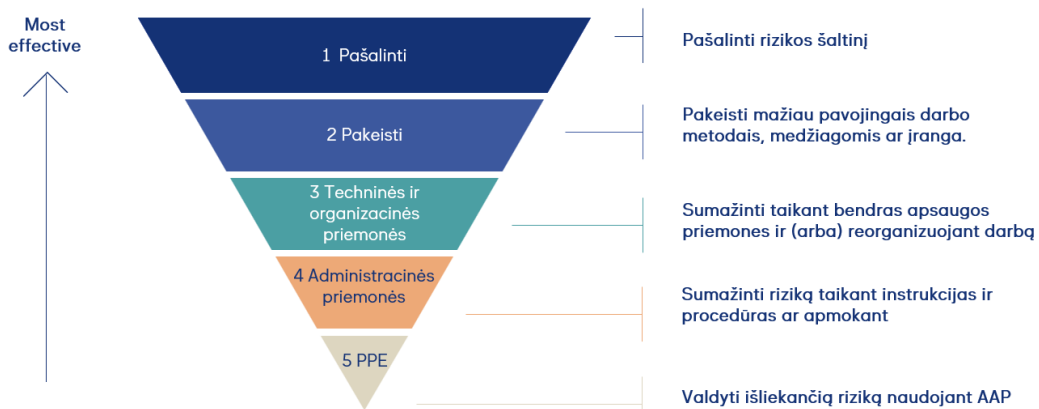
Most effective

1 Pašalinti

Pašalinti rizikos šaltinį

2 Pakeisti

Pakeisti mažiau pavojingais darbo metodais, medžiagomis ar įranga.

3 Techninės ir organizacinės priemonės

Sumažinti taikant bendras apsaugos priemones ir (arba) reorganizuojant darbą

4 Administracinės priemonės

Sumažinti riziką taikant instrukcijas ir procedūras ar apmokant

5 PPE

Valdyti išliekančią riziką naudojant AAP